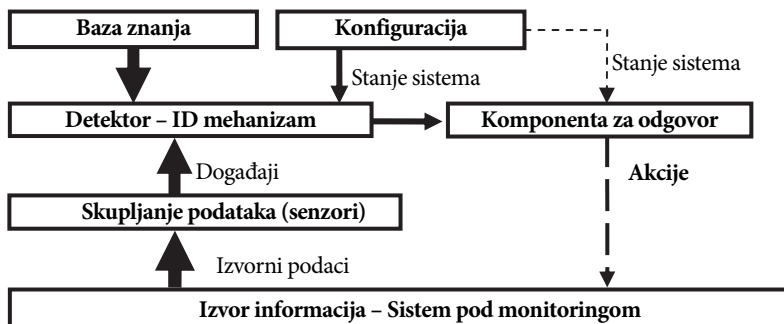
Baza znanja

Konfiguracija

Stanje sistema

Stanje sistema

Detektor – ID mehanizam

Komponenta za odgovor

Događaji

Akcije

Skupljanje podataka (senzori)

Izvorni podaci

Izvor informacija – Sistem pod monitoringom